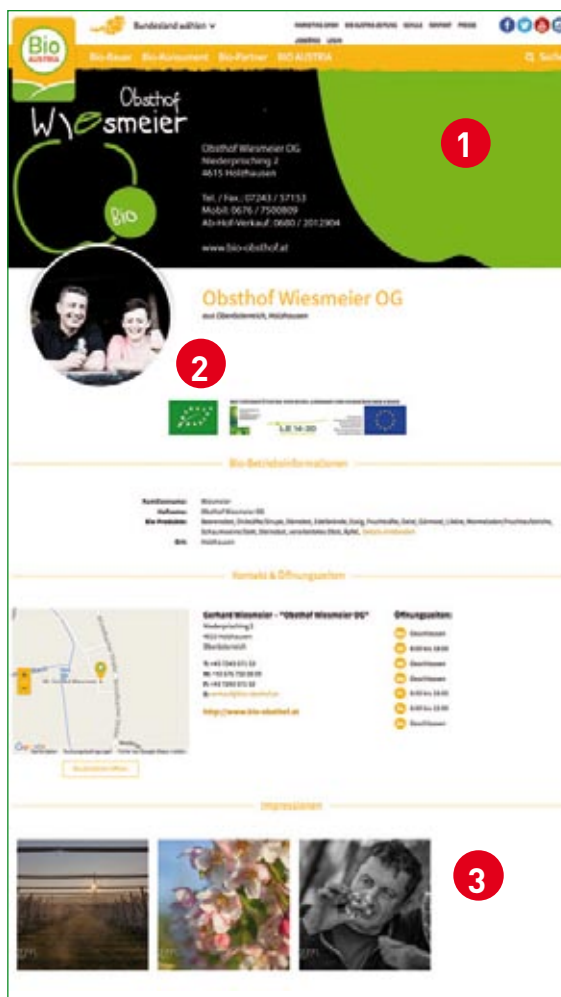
Bio AUSTRIA

Bundesland wählen

Bio-Bauer Bio-Konsument Bio-Partner BIO AUSTRIA

Suche

Obsthof Wiesmeier

Obsthof Wiesmeier OG
Niederprisching 2
4615 Holzhausen

Tel. / Fax.: 07243 / 57153
Mobil: 0676 / 7500809
Ab-Hof-Verkauf: 0680 / 2012904

www.bio-obsthof.at

Bio

1

Obsthof Wiesmeier OG

aus Oberösterreich, Holzhausen

2

LE 14-20

Bio-Betriebsinformationen

Kontakt & Öffnungszeiten

Gerhard Wiesmeier - "Obsthof Wiesmeier OG"

Öffnungszeiten:

http://www.bio-obsthof.at

Impressionen

3